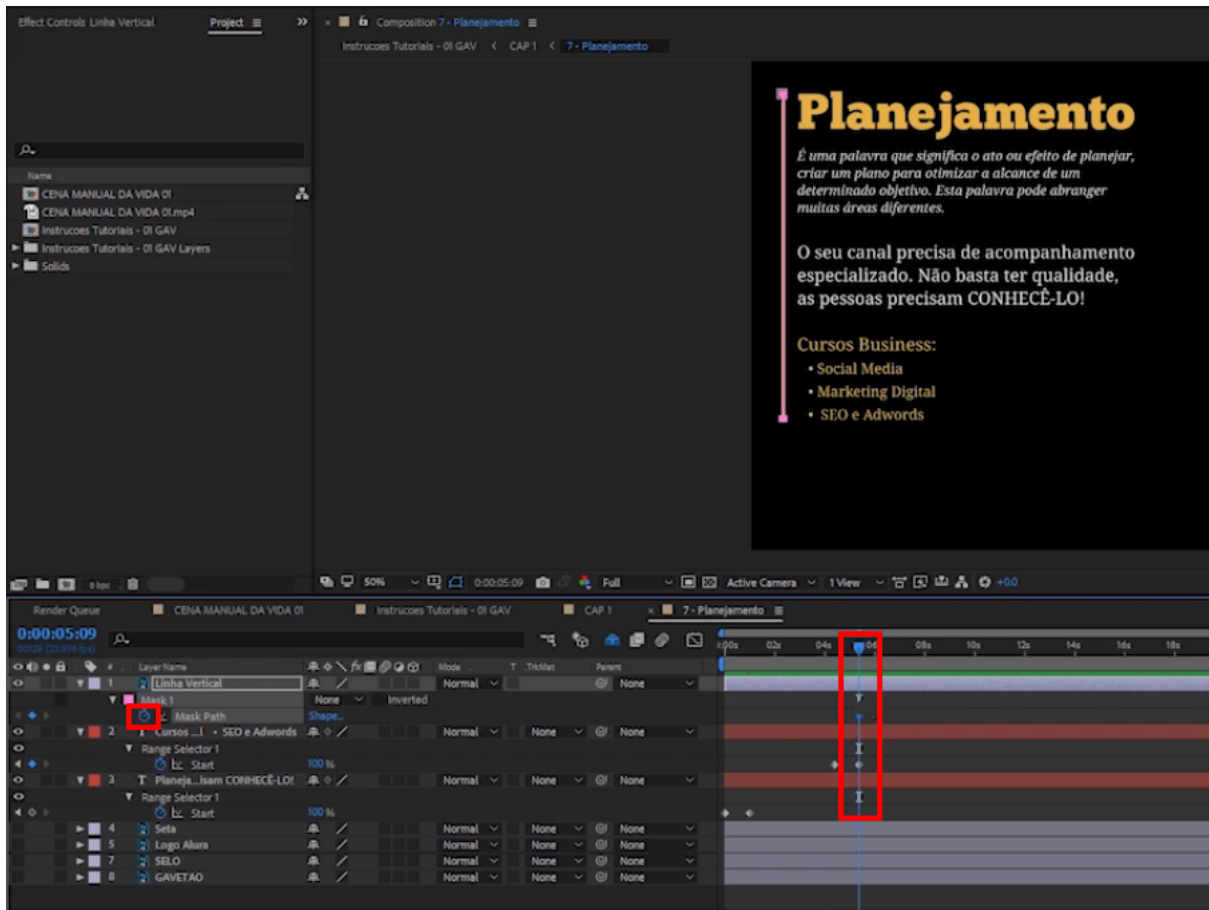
Effect Controls Linha Vertical   Project ≡   »

Name
CENA MANUAL DA VIDA 01
CENA MANUAL DA VIDA 01.mp4
Instrucoes Tutoriais - 01 GAV
Instrucoes Tutoriais - 01 GAV Layers
Solids

8 bpc

× Composition 7 - Planejamento ≡
Instrucoes Tutoriais - 01 GAV < CAP 1 < 7 - Planejamento

Planejamento

É uma palavra que significa o ato ou efeito de planejar, criar um plano para otimizar a alcance de um determinado objetivo. Esta palavra pode abranger muitas áreas diferentes.

O seu canal precisa de acompanhamento especializado. Não basta ter qualidade, as pessoas precisam CONHECÊ-LO!

Cursos Business:
• Social Media
• Marketing Digital
• SEO e Adwords

50%   0:00:05:09   Full   Active Camera   1 View   +0.0

Render Queue   CENA MANUAL DA VIDA 01   Instrucoes Tutoriais - 01 GAV   CAP 1   × 7 - Planejamento ≡

0:00:05:09
00129 (23.976 fps)

| # | Layer Name | Mode | T TrkMat | Parent |
|---|---|---|---|---|
| 1 | Linha Vertical | Normal | | None |
| | Mask 1 | None | Inverted | |
| | Mask Path | Shape... | | |
| 2 | Cursos ...I • SEO e Adwords | Normal | None | None |
| | Range Selector 1 | | | |
| | Start | 100 % | | |
| 3 | Planeja...isam CONHECÊ-LO! | Normal | None | None |
| | Range Selector 1 | | | |
| | Start | 100 % | | |
| 4 | Seta | Normal | None | None |
| 5 | Logo Alura | Normal | None | None |
| 7 | SELO | Normal | None | None |
| 8 | GAVETAO | Normal | None | None |

0:00s 02s 04s 06 08s 10s 12s 14s 16s 18s